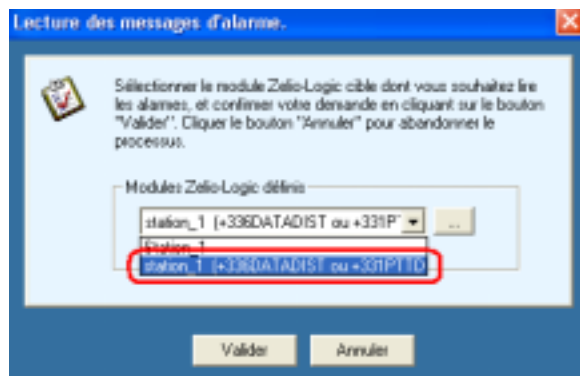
Lecture des messages d'alarme.

Sélectionner le module Zelio-Logic cible dont vous souhaitez lire les alarmes, et confirmer votre demande en cliquant sur le bouton "Valider". Cliquer le bouton "Annuler" pour abandonner le processus.

Modules Zelio-Logic définis

station_1 (+336DATADIST ou +331P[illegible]

...

Station_1

station_1 (+336DATADIST ou +331PTTD

Valider

Annuler